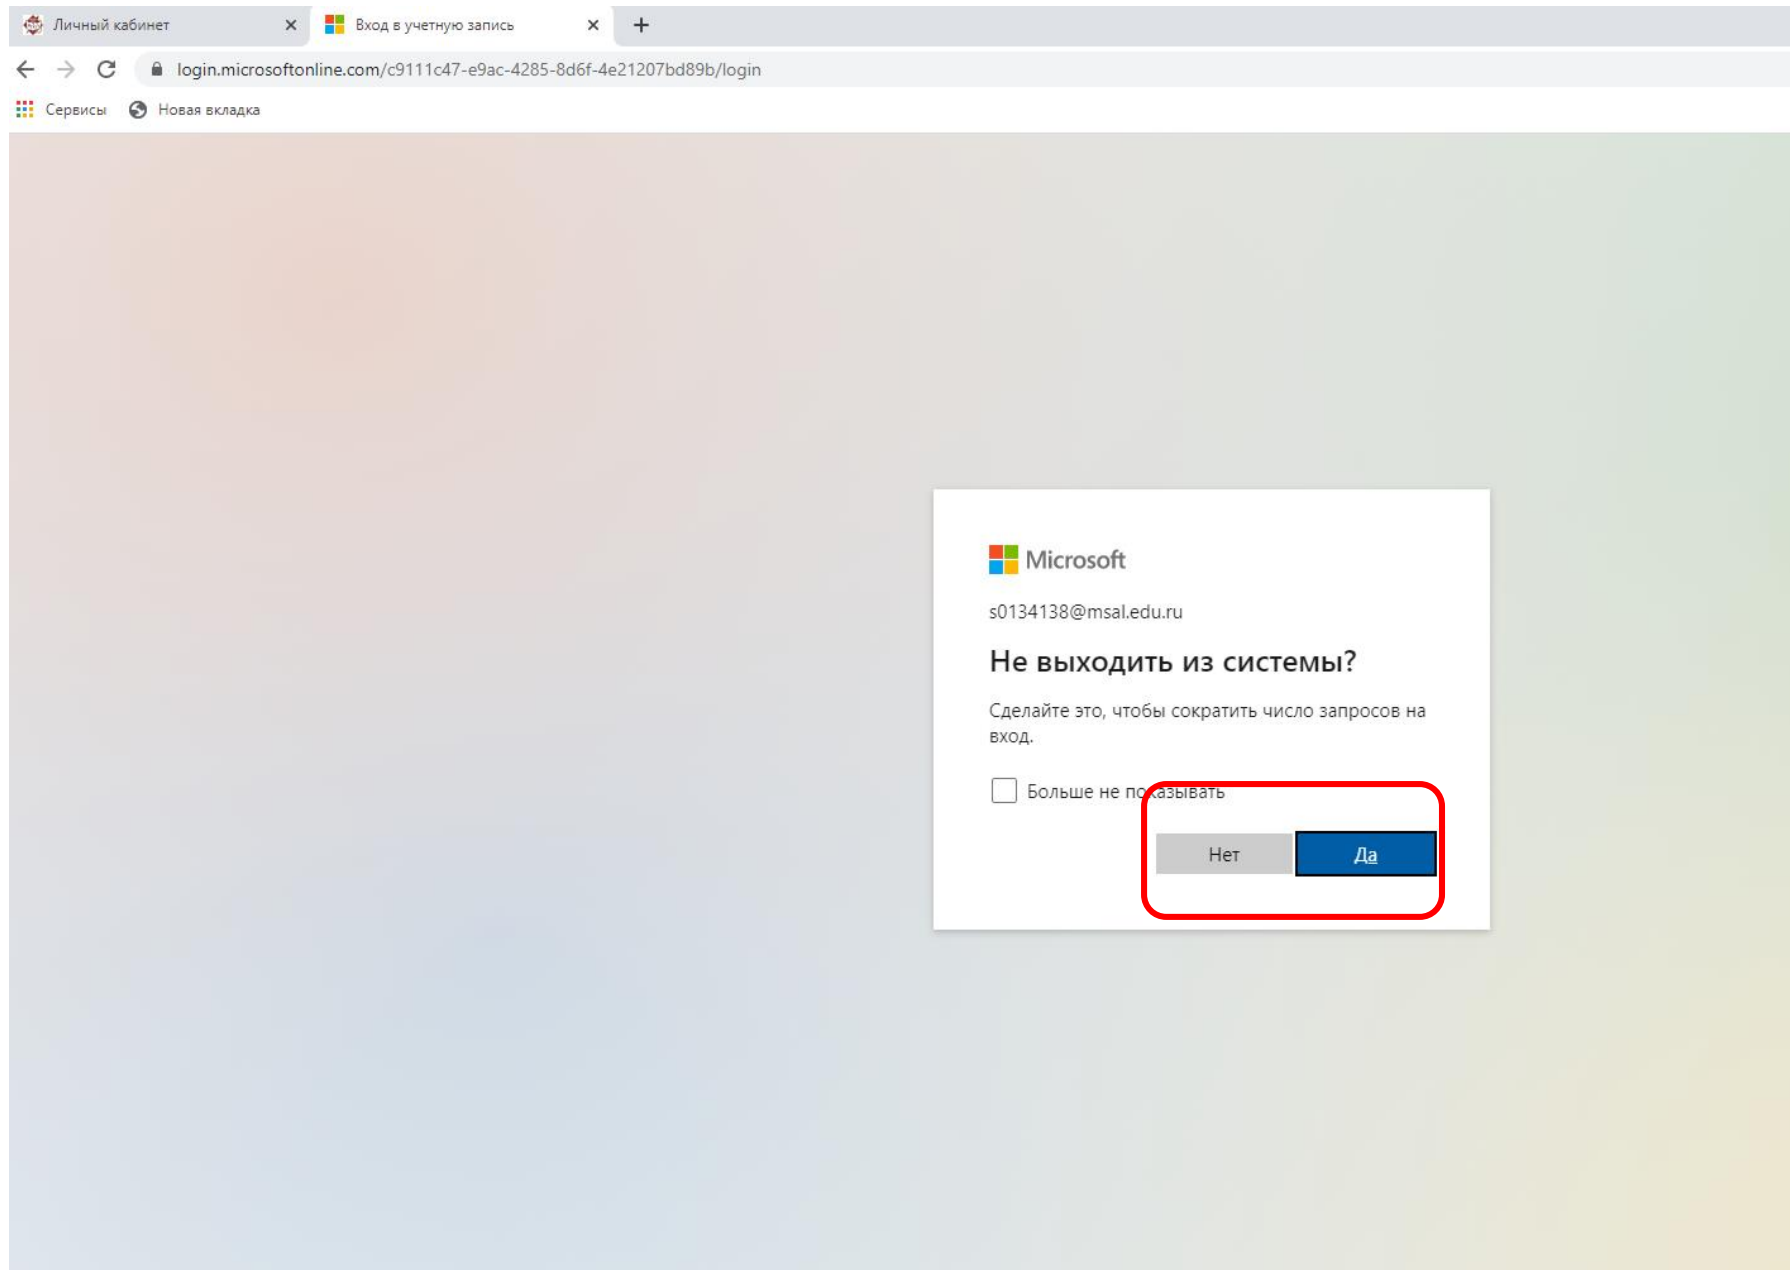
Личный кабинет
Вход в учетную запись
login.microsoftonline.com/c9111c47-e9ac-4285-8d6f-4e21207bd89b/login
Сервисы
Новая вкладка

Microsoft

s0134138@msal.edu.ru

Не выходить из системы?

Сделайте это, чтобы сократить число запросов на вход.

Больше не показывать

Нет
Да